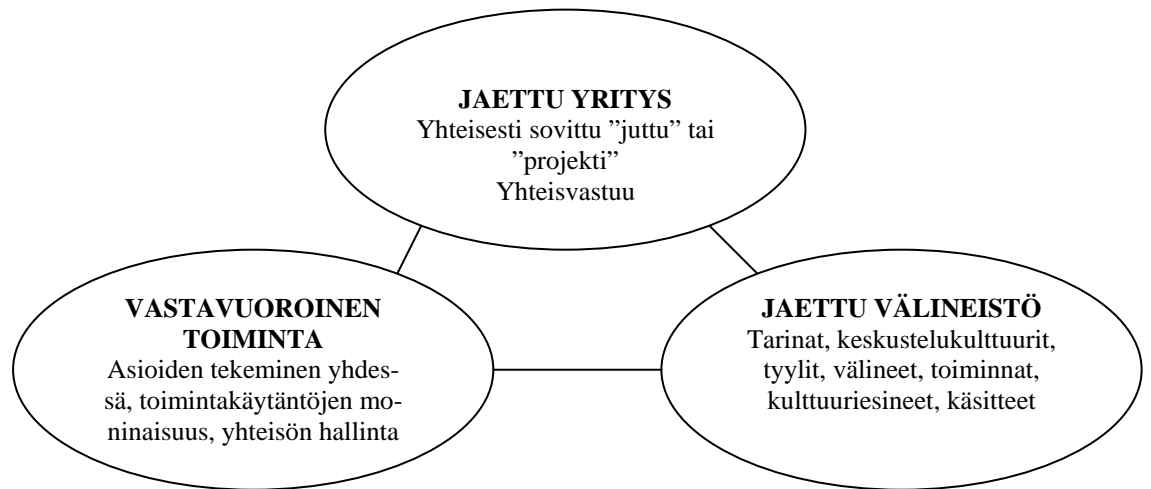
JAETTU YRITYS
Yhteisesti sovittu ”juttu” tai ”projekti”
Yhteisvastuu

VASTAVUOROINEN TOIMINTA
Asioiden tekeminen yhdessä, toimintakäytäntöjen moninaisuus, yhteisön hallinta

JAETTU VÄLINEISTÖ
Tarinat, keskustelukulttuurit, tyylit, välineet, toiminnat, kulttuuriesineet, käsitteet